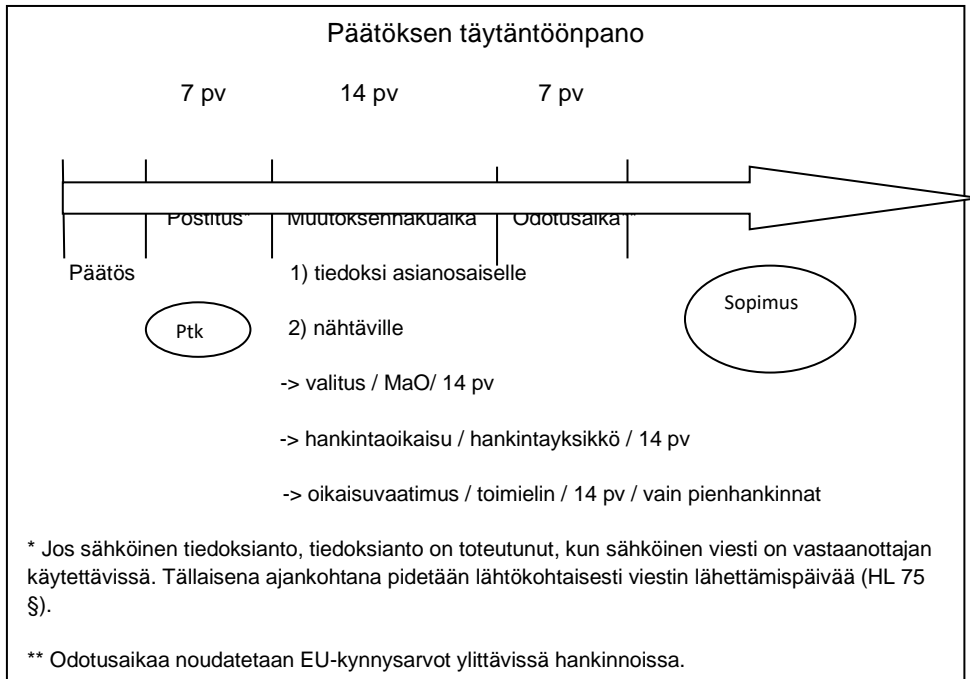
Päätöksen täytäntöönpano

7 pv

14 pv

7 pv

Postitus*

Muutoksenhakuaika

Odotusaika**

Päätös

1) tiedoksi asianosaiselle

Sopimus

Ptk

2) nähtäville

-> valitus / MaO/ 14 pv

-> hankintaoikaisu / hankintayksikkö / 14 pv

-> oikaisuvaatimus / toimielin / 14 pv / vain pienhankinnat

* Jos sähköinen tiedoksianto, tiedoksianto on toteutunut, kun sähköinen viesti on vastaanottajan käytettävissä. Tällaisena ajankohtana pidetään lähtökohtaisesti viestin lähettämispäivää (HL 75 §).

** Odotusaikaa noudatetaan EU-kynnysarvot ylittävissä hankinnoissa.